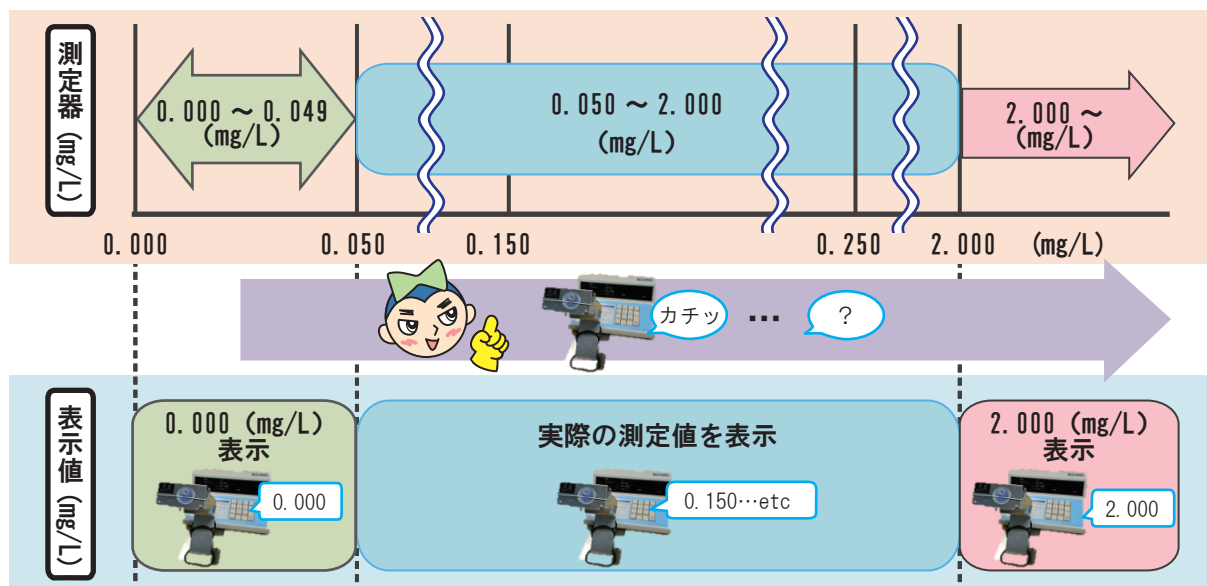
測定器 (mg/L)

0.000 ～ 0.049 (mg/L)

0.050 ～ 2.000 (mg/L)

2.000 ～ (mg/L)

0.000　0.050　0.150　0.250　2.000　(mg/L)

カチッ　…　？

表示値 (mg/L)

0.000 (mg/L) 表示

0.000

実際の測定値を表示

0.150…etc

2.000 (mg/L) 表示

2.000